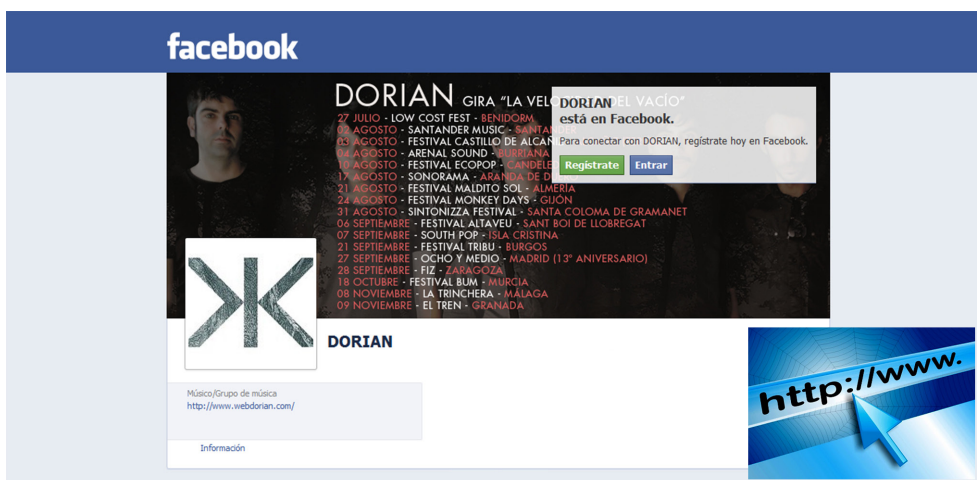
facebook

DORIAN GIRA "LA VELO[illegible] DEL VACÍO"
27 JULIO - LOW COST FEST - BENIDORM
02 AGOSTO - SANTANDER MUSIC - SANTA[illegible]
03 AGOSTO - FESTIVAL CASTILLO DE ALCAN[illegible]
04 AGOSTO - ARENAL SOUND - BURRIANA
10 AGOSTO - FESTIVAL ECOPOP - CANDELE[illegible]
17 AGOSTO - SONORAMA - ARANDA DE D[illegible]
21 AGOSTO - FESTIVAL MALDITO SOL - ALMERÍA
24 AGOSTO - FESTIVAL MONKEY DAYS - GIJÓN
31 AGOSTO - SINTONIZZA FESTIVAL - SANTA COLOMA DE GRAMANET
06 SEPTIEMBRE - FESTIVAL ALTAVEU - SANT BOI DE LLOBREGAT
07 SEPTIEMBRE - SOUTH POP - ISLA CRISTINA
21 SEPTIEMBRE - FESTIVAL TRIBU - BURGOS
27 SEPTIEMBRE - OCHO Y MEDIO - MADRID (13° ANIVERSARIO)
28 SEPTIEMBRE - FIZ - ZARAGOZA
18 OCTUBRE - FESTIVAL BUM - MURCIA
08 NOVIEMBRE - LA TRINCHERA - MÁLAGA
09 NOVIEMBRE - EL TREN - GRANADA

DORIAN
está en Facebook.
Para conectar con DORIAN, regístrate hoy en Facebook.
Regístrate Entrar

DORIAN

Músico/Grupo de música
http://www.webdorian.com/

Información

http://www.